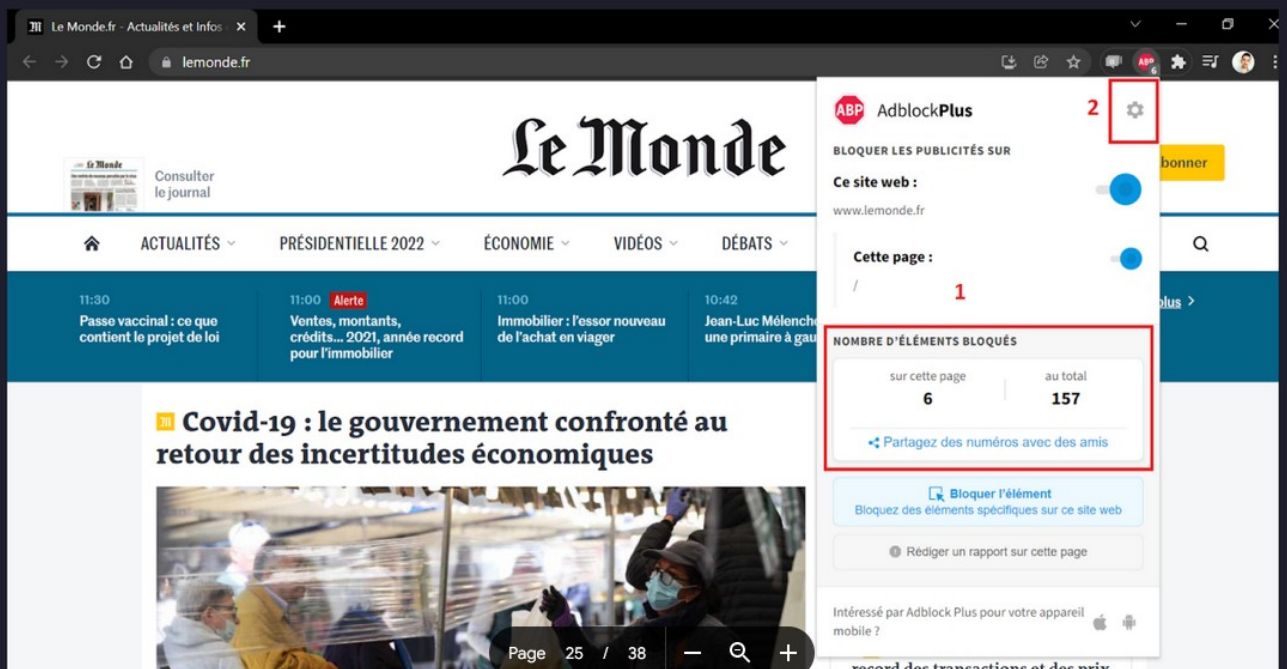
Le Monde.fr - Actualités et Infos

lemonde.fr

Le Monde

Consulter le journal

bonner

ACTUALITÉS PRÉSIDENTIELLE 2022 ÉCONOMIE VIDÉOS DÉBATS

11:30
Passe vaccinal : ce que contient le projet de loi

11:00 Alerte
Ventes, montants, crédits... 2021, année record pour l'immobilier

11:00
Immobilier : l'essor nouveau de l'achat en viager

10:42
Jean-Luc Mélench une primaire à gau

plus >

Covid-19 : le gouvernement confronté au retour des incertitudes économiques

AdblockPlus

2

BLOQUER LES PUBLICITÉS SUR

Ce site web :

www.lemonde.fr

Cette page :

/

1

NOMBRE D'ÉLÉMENTS BLOQUÉS

sur cette page
6

au total
157

Partagez des numéros avec des amis

Bloquer l'élément
Bloquez des éléments spécifiques sur ce site web

Rédiger un rapport sur cette page

Intéressé par Adblock Plus pour votre appareil mobile ?

Page 25 / 38

record des transactions et des prix